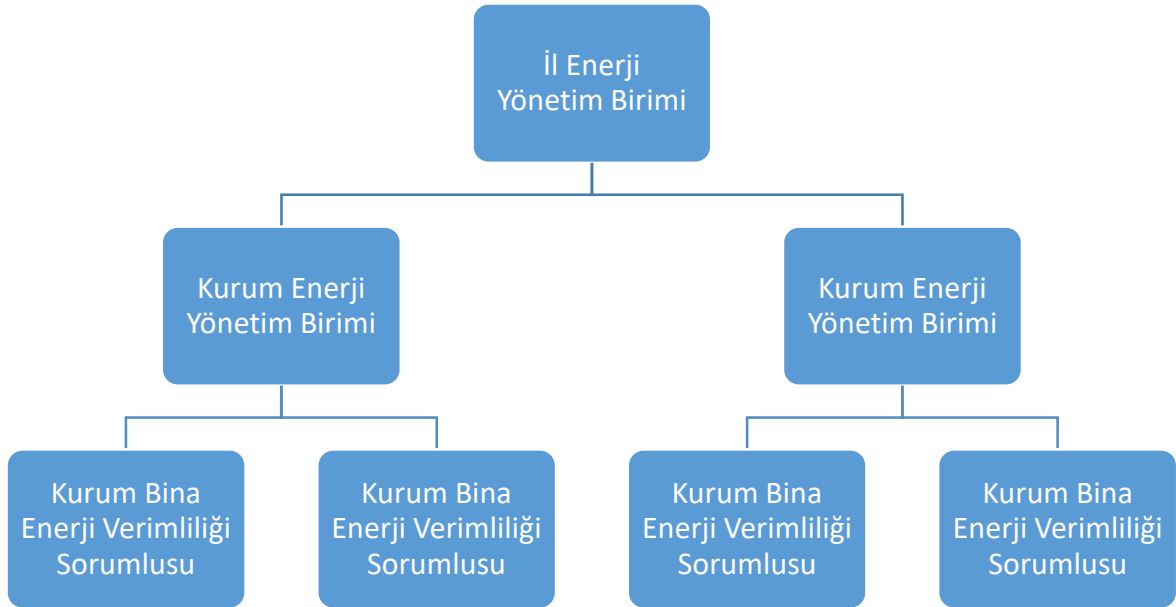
İl Enerji Yönetim Birimi

Kurum Enerji Yönetim Birimi

Kurum Enerji Yönetim Birimi

Kurum Bina Enerji Verimliliği Sorumlusu

Kurum Bina Enerji Verimliliği Sorumlusu

Kurum Bina Enerji Verimliliği Sorumlusu

Kurum Bina Enerji Verimliliği Sorumlusu